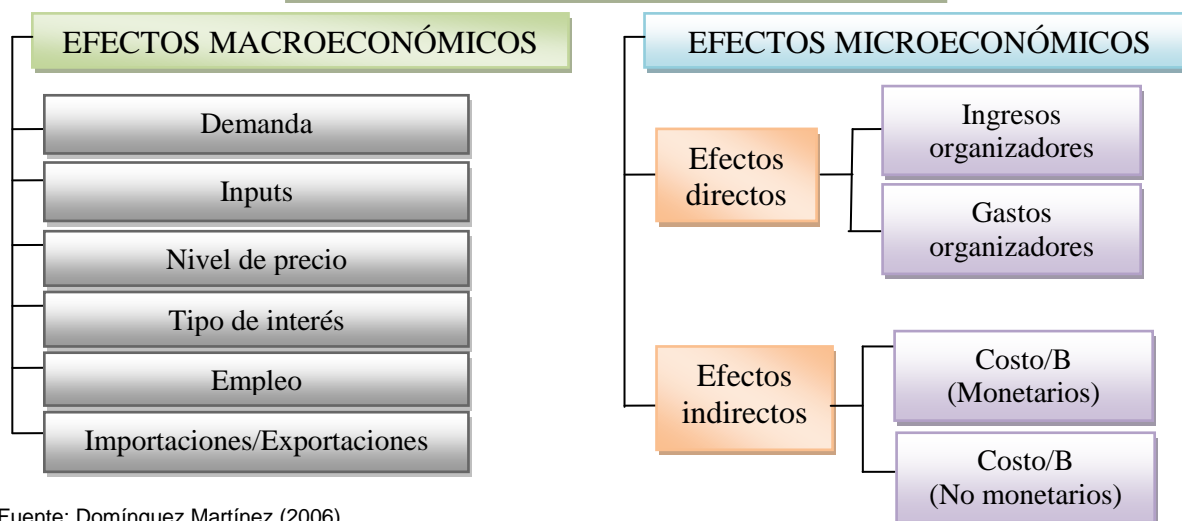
EFECTOS MACROECONÓMICOS

Demanda

Inputs

Nivel de precio

Tipo de interés

Empleo

Importaciones/Exportaciones

EFECTOS MICROECONÓMICOS

Efectos directos

Ingresos organizadores

Gastos organizadores

Efectos indirectos

Costo/B (Monetarios)

Costo/B (No monetarios)

Fuente: Domínguez Martínez (2006)